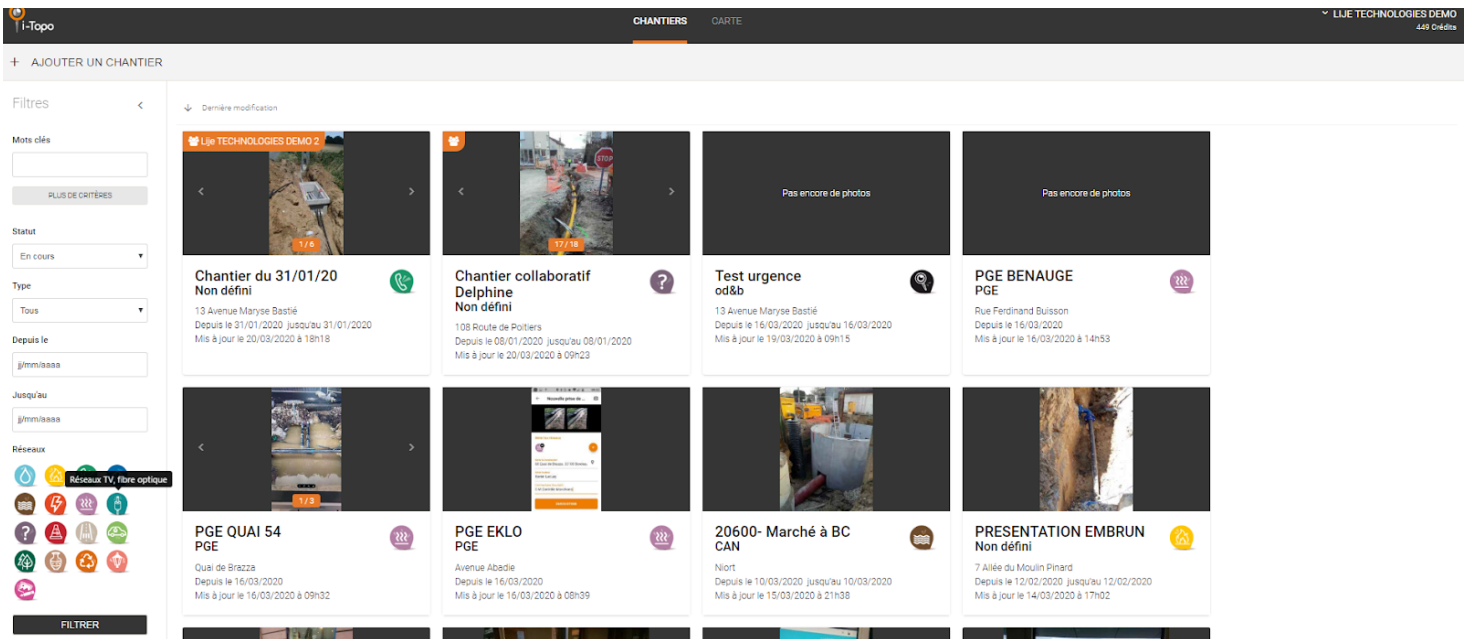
i-Topo

CHANTIERS CARTE

LIJE TECHNOLOGIES DEMO
449 Crédits

+ AJOUTER UN CHANTIER

Filtres

Mots clés

PLUS DE CRITÈRES

Statut
En cours

Type
Tous

Depuis le
jj/mm/aaaa

Jusqu'au
jj/mm/aaaa

Réseaux

Réseaux TV, fibre optique

FILTRER

Dernière modification

Lije TECHNOLOGIES DEMO 2
1 / 6
Chantier du 31/01/20
Non défini
13 Avenue Maryse Bastié
Depuis le 31/01/2020 jusqu'au 31/01/2020
Mis à jour le 20/03/2020 à 18h18

17 / 18
Chantier collaboratif Delphine
Non défini
108 Route de Poitiers
Depuis le 08/01/2020 jusqu'au 08/01/2020
Mis à jour le 20/03/2020 à 09h23

Pas encore de photos
Test urgence
od&b
13 Avenue Maryse Bastié
Depuis le 16/03/2020 jusqu'au 16/03/2020
Mis à jour le 19/03/2020 à 09h15

Pas encore de photos
PGE BENAUGE
PGE
Rue Ferdinand Buisson
Depuis le 16/03/2020
Mis à jour le 16/03/2020 à 14h53

1 / 3
PGE QUAI 54
PGE
Quai de Brazza
Depuis le 16/03/2020
Mis à jour le 16/03/2020 à 09h32

PGE EKLO
PGE
Avenue Abadie
Depuis le 16/03/2020
Mis à jour le 16/03/2020 à 08h39

20600- Marché à BC
CAN
Niort
Depuis le 10/03/2020 jusqu'au 10/03/2020
Mis à jour le 15/03/2020 à 21h38

PRESENTATION EMBRUN
Non défini
7 Allée du Moulin Pinard
Depuis le 12/02/2020 jusqu'au 12/02/2020
Mis à jour le 14/03/2020 à 17h02